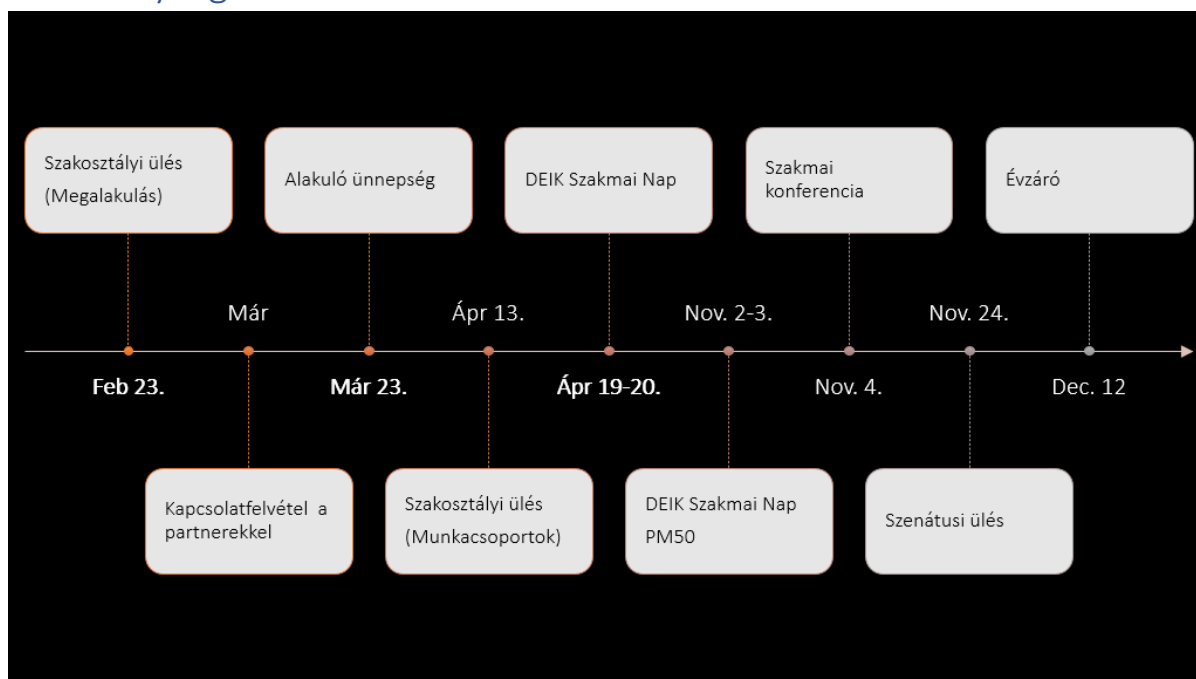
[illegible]

Szakosztályi ülés (Megalakulás)

Alakuló ünnepség

DEIK Szakmai Nap

Szakmai konferencia

Évzáró

Már

Ápr 13.

Nov. 2-3.

Nov. 24.

Feb 23.

Már 23.

Ápr 19-20.

Nov. 4.

Dec. 12

Kapcsolatfelvétel a partnerekkel

Szakosztályi ülés (Munkacsoportok)

DEIK Szakmai Nap PM50

Szenátusi ülés